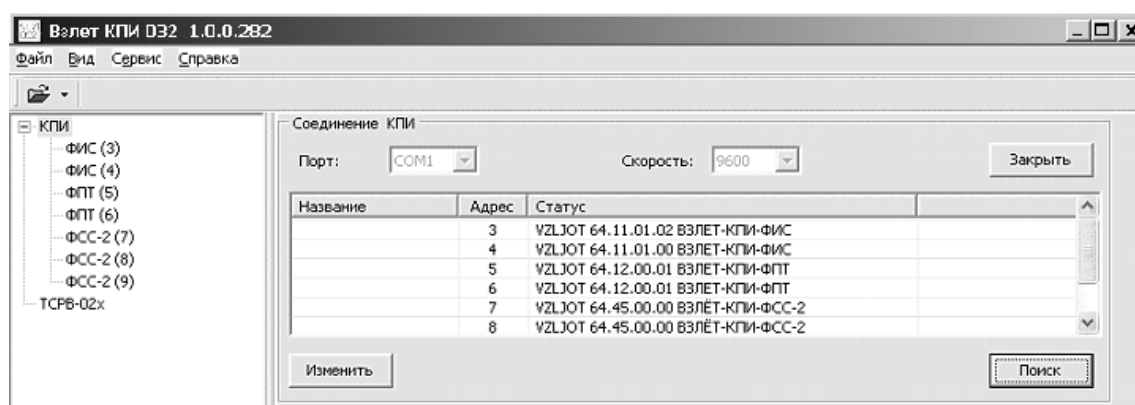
Взлет КПИ 032 1.0.0.282

Файл Вид Сервис Справка

КПИ
ФИС (3)
ФИС (4)
ФПТ (5)
ФПТ (6)
ФСС-2 (7)
ФСС-2 (8)
ФСС-2 (9)
ТСРВ-02х

Соединение КПИ

Порт: COM1

Скорость: 9600

Закрыть

| Название | Адрес | Статус | |
|---|---|---|---|
| | 3 | VZLJOT 64.11.01.02 ВЗЛЕТ-КПИ-ФИС | |
| | 4 | VZLJOT 64.11.01.00 ВЗЛЕТ-КПИ-ФИС | |
| | 5 | VZLJOT 64.12.00.01 ВЗЛЕТ-КПИ-ФПТ | |
| | 6 | VZLJOT 64.12.00.01 ВЗЛЕТ-КПИ-ФПТ | |
| | 7 | VZLJOT 64.45.00.00 ВЗЛЁТ-КПИ-ФСС-2 | |
| | 8 | VZLJOT 64.45.00.00 ВЗЛЁТ-КПИ-ФСС-2 | |

Изменить

Поиск